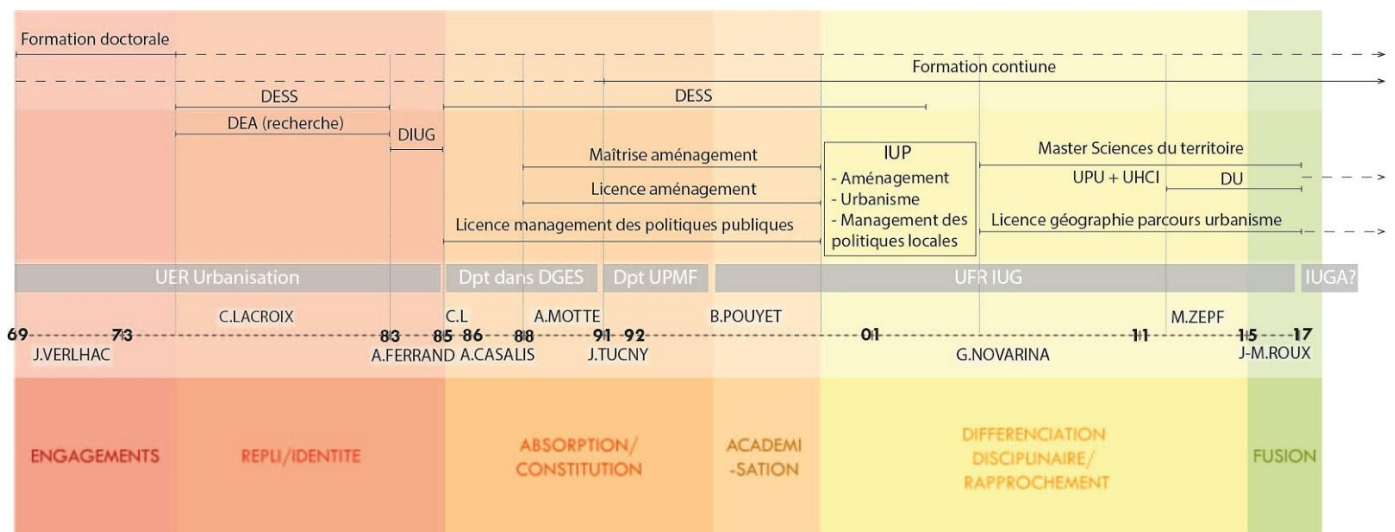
Formation doctorale

Formation continue

DESS

DESS

DEA (recherche)

DIUG

Maîtrise aménagement

Licence aménagement

Licence management des politiques publiques

IUP
- Aménagement
- Urbanisme
- Management des politiques locales

Master Sciences du territoire

UPU + UHCI

DU

Licence géographie parcours urbanisme

UER Urbanisation

Dpt dans DGES

Dpt UPMF

UFR IUG

IUGA?

C.LACROIX

C.L

A.MOTTE

B.POUYET

M.ZEPF

69 73 83 85 86 88 91 92 01 11 15 17

J.VERLHAC

A.FERRAND

A.CASALIS

J.TUCNY

G.NOVARINA

J-M.ROUX

ENGAGEMENTS

REPLI/IDENTITE

ABSORPTION/ CONSTITUTION

ACADEMI -SATION

DIFFERENCIATION DISCIPLINAIRE/ RAPPROCHEMENT

FUSION